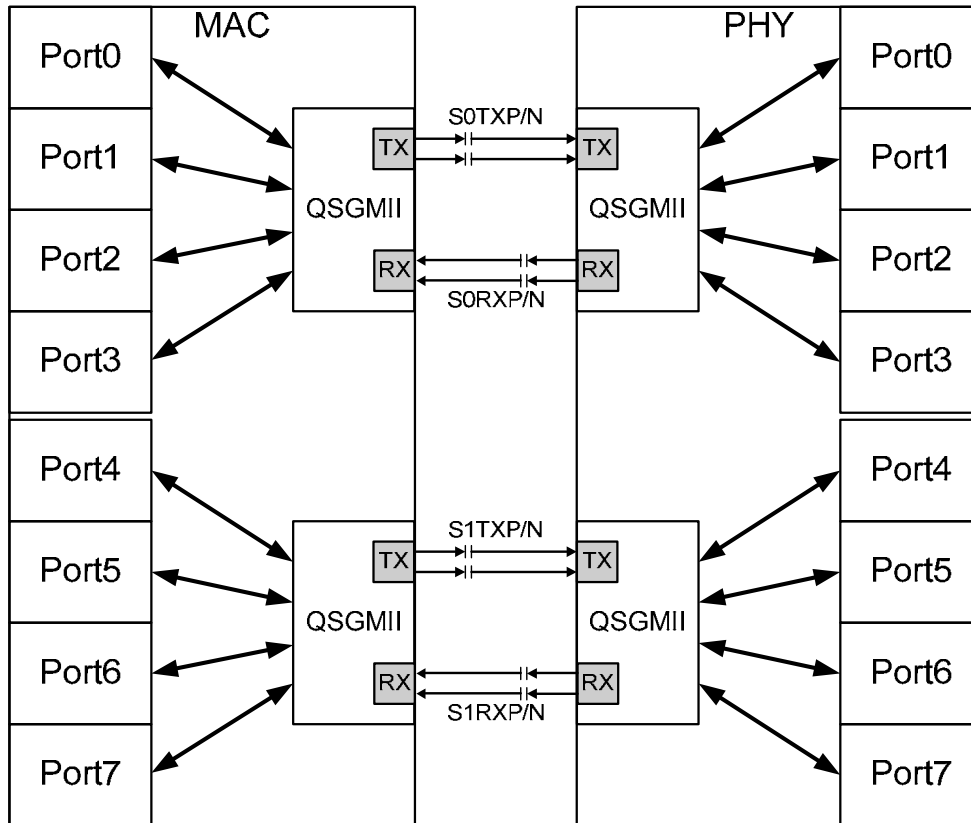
MAC

Port0

Port1

Port2

Port3

QSGMII

TX

RX

S0TXP/N

S0RXP/N

PHY

TX

RX

QSGMII

Port0

Port1

Port2

Port3

Port4

Port5

Port6

Port7

QSGMII

TX

RX

S1TXP/N

S1RXP/N

TX

RX

QSGMII

Port4

Port5

Port6

Port7